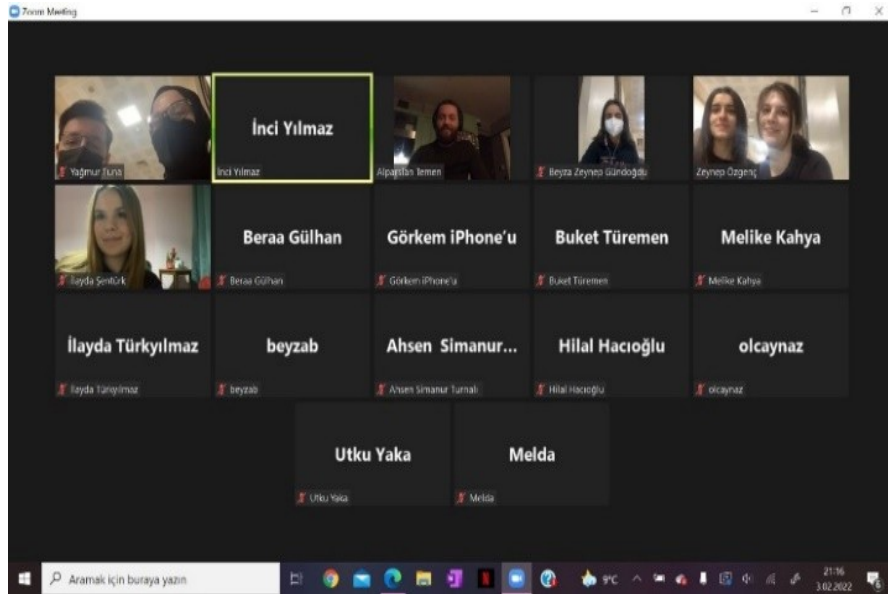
Zoom Meeting

Yağmur Tuna

İnci Yılmaz
İnci Yılmaz

Alparslan Temen

Beyza Zeynep Gündoğdu

Zeynep Özgenç

İlayda Şentürk

Beraa Gülhan
Beraa Gülhan

Görkem iPhone'u
Görkem iPhone'u

Buket Türemen
Buket Türemen

Melike Kahya
Melike Kahya

İlayda Türkyılmaz
İlayda Türkyılmaz

beyzab
beyzab

Ahsen Simanur...
Ahsen Simanur Turnalı

Hilal Hacıoğlu
Hilal Hacıoğlu

olcaynaz
olcaynaz

Utku Yaka
Utku Yaka

Melda
Melda

Aramak için buraya yazın

9°C

21:16
3.02.2022